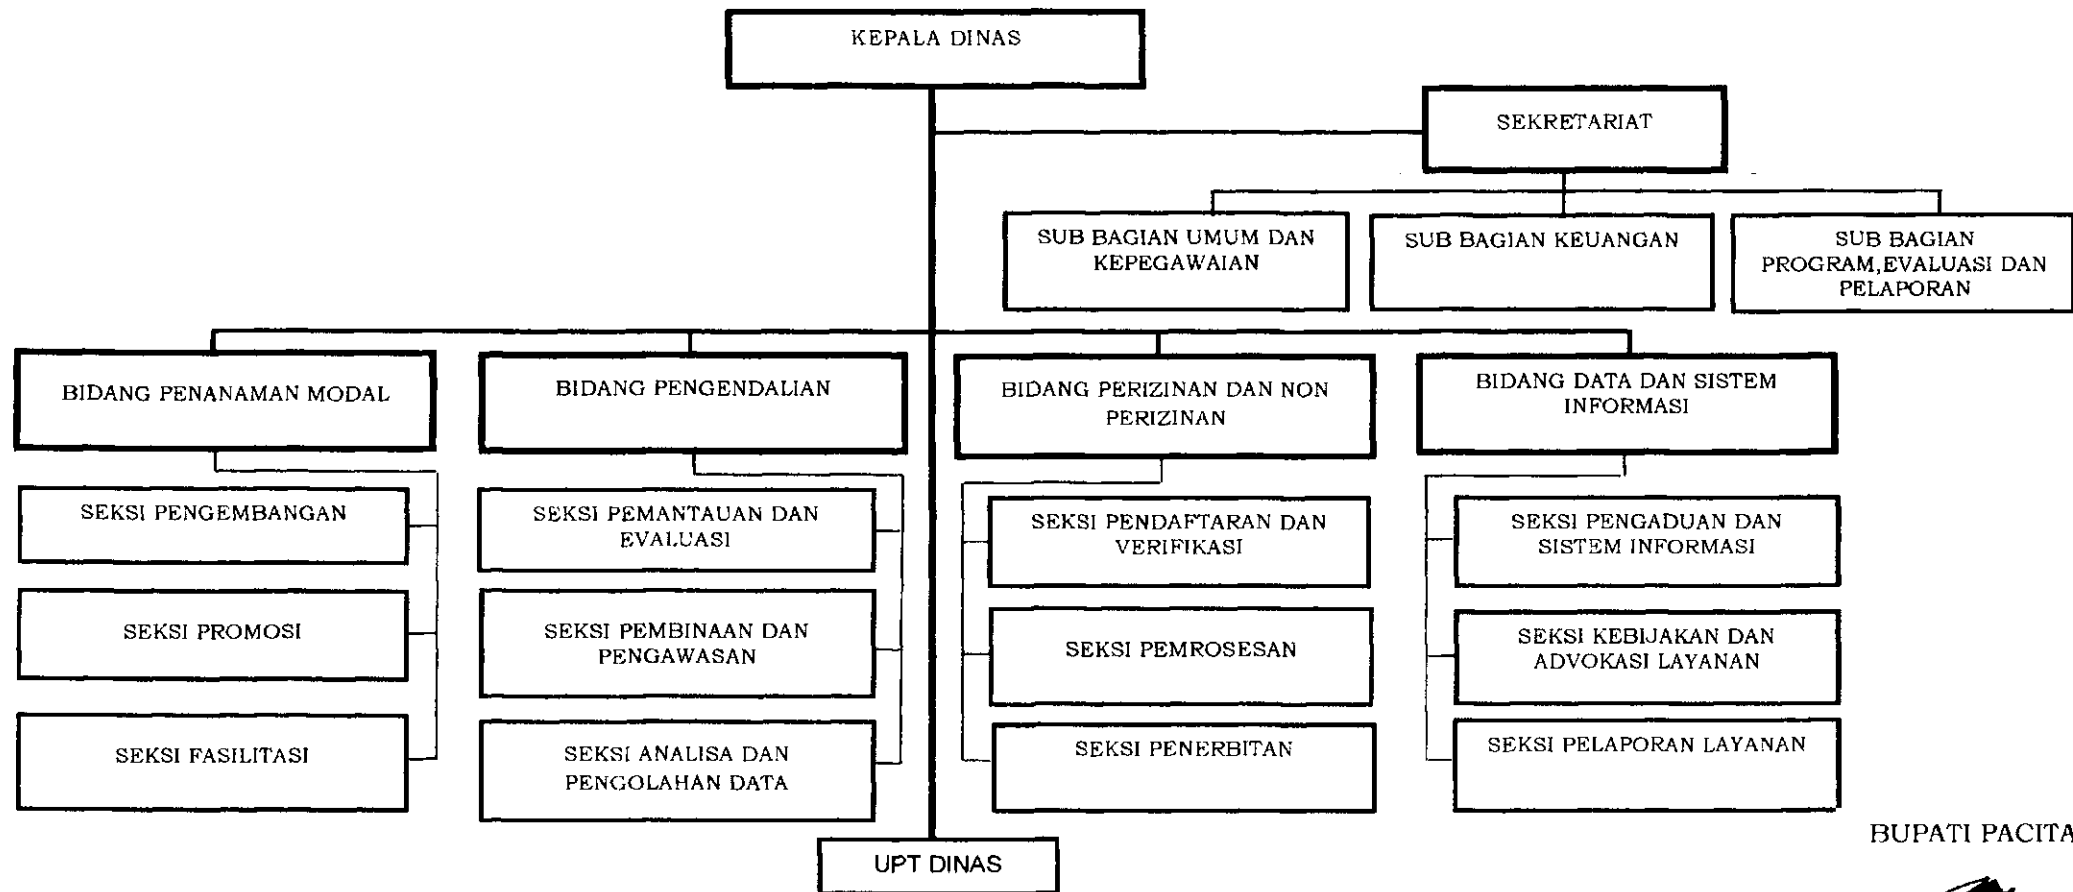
KEPALA DINAS

SEKRETARIAT

SUB BAGIAN UMUM DAN KEPEGAWAIAN

SUB BAGIAN KEUANGAN

SUB BAGIAN PROGRAM,EVALUASI DAN PELAPORAN

BIDANG PENANAMAN MODAL

SEKSI PENGEMBANGAN

SEKSI PROMOSI

SEKSI FASILITASI

BIDANG PENGENDALIAN

SEKSI PEMANTAUAN DAN EVALUASI

SEKSI PEMBINAAN DAN PENGAWASAN

SEKSI ANALISA DAN PENGOLAHAN DATA

BIDANG PERIZINAN DAN NON PERIZINAN

SEKSI PENDAFTARAN DAN VERIFIKASI

SEKSI PEMROSESAN

SEKSI PENERBITAN

BIDANG DATA DAN SISTEM INFORMASI

SEKSI PENGADUAN DAN SISTEM INFORMASI

SEKSI KEBIJAKAN DAN ADVOKASI LAYANAN

SEKSI PELAPORAN LAYANAN

UPT DINAS

BUPATI PACITA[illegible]